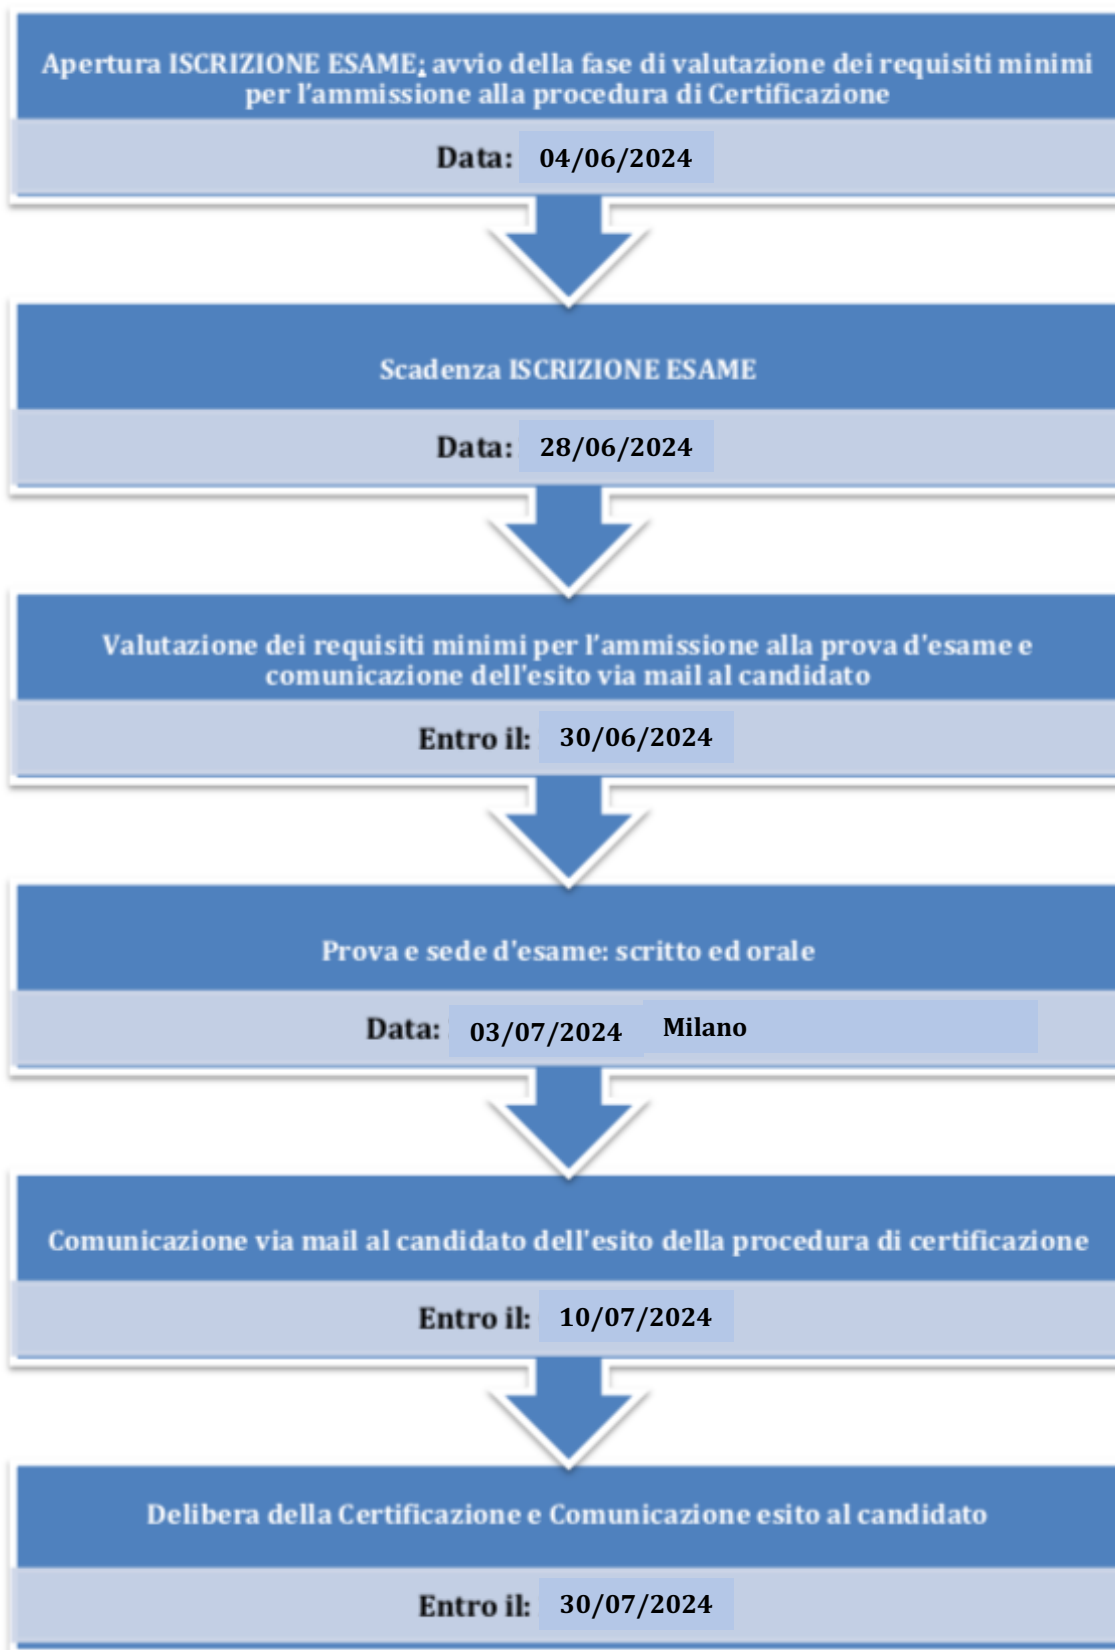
Apertura ISCRIZIONE ESAME; avvio della fase di valutazione dei requisiti minimi per l'ammissione alla procedura di Certificazione

Data: 04/06/2024

Scadenza ISCRIZIONE ESAME

Data: 28/06/2024

Valutazione dei requisiti minimi per l'ammissione alla prova d'esame e comunicazione dell'esito via mail al candidato

Entro il: 30/06/2024

Prova e sede d'esame: scritto ed orale

Data: 03/07/2024 Milano

Comunicazione via mail al candidato dell'esito della procedura di certificazione

Entro il: 10/07/2024

Delibera della Certificazione e Comunicazione esito al candidato

Entro il: 30/07/2024